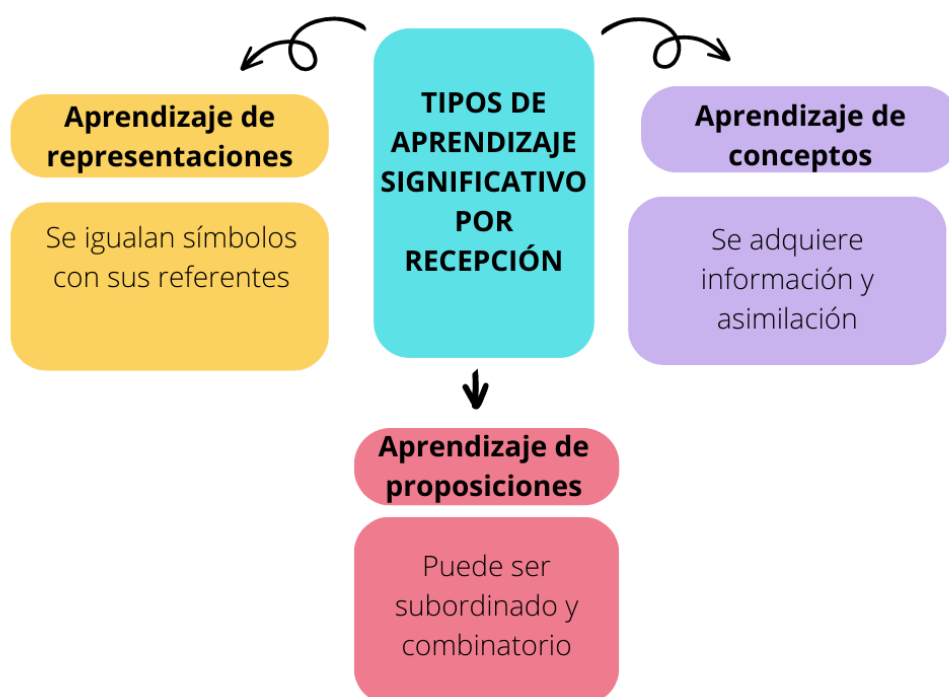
TIPOS DE APRENDIZAJE SIGNIFICATIVO POR RECEPCIÓN

Aprendizaje de representaciones

Se igualan símbolos con sus referentes

Aprendizaje de conceptos

Se adquiere información y asimilación

Aprendizaje de proposiciones

Puede ser subordinado y combinatorio